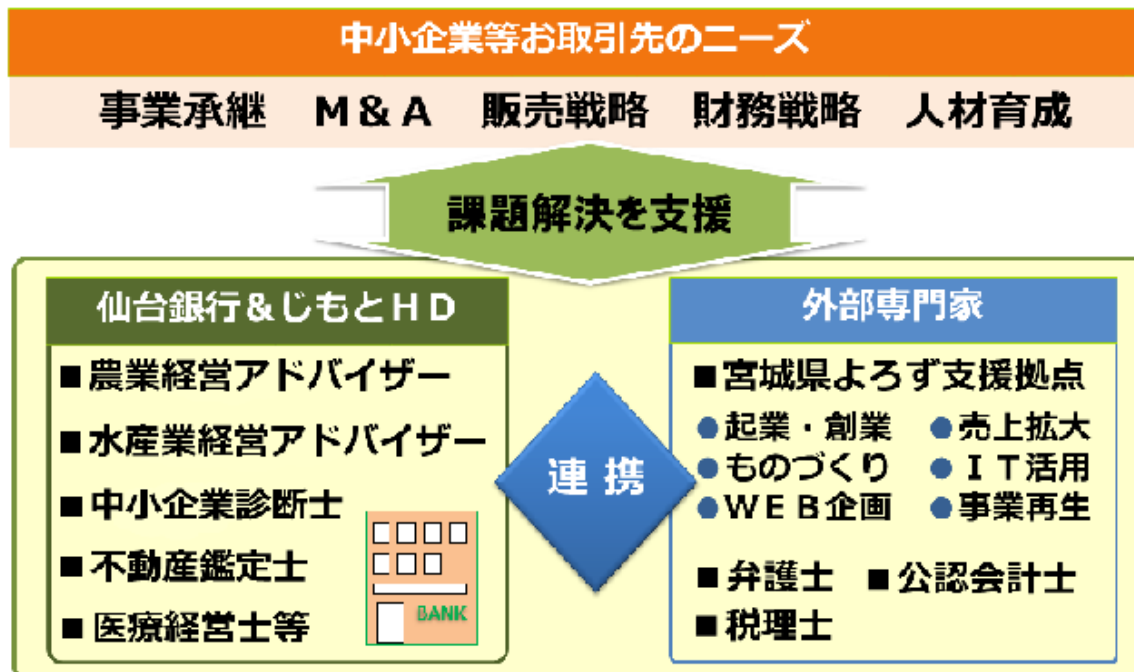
中小企業等お取引先のニーズ

事業承継　Ｍ＆Ａ　販売戦略　財務戦略　人材育成

課題解決を支援

仙台銀行＆じもとＨＤ

■農業経営アドバイザー
■水産業経営アドバイザー
■中小企業診断士
■不動産鑑定士
■医療経営士等

BANK

連 携

外部専門家

■宮城県よろず支援拠点
●起業・創業　●売上拡大
●ものづくり　●ＩＴ活用
●ＷＥＢ企画　●事業再生

■弁護士　■公認会計士
■税理士